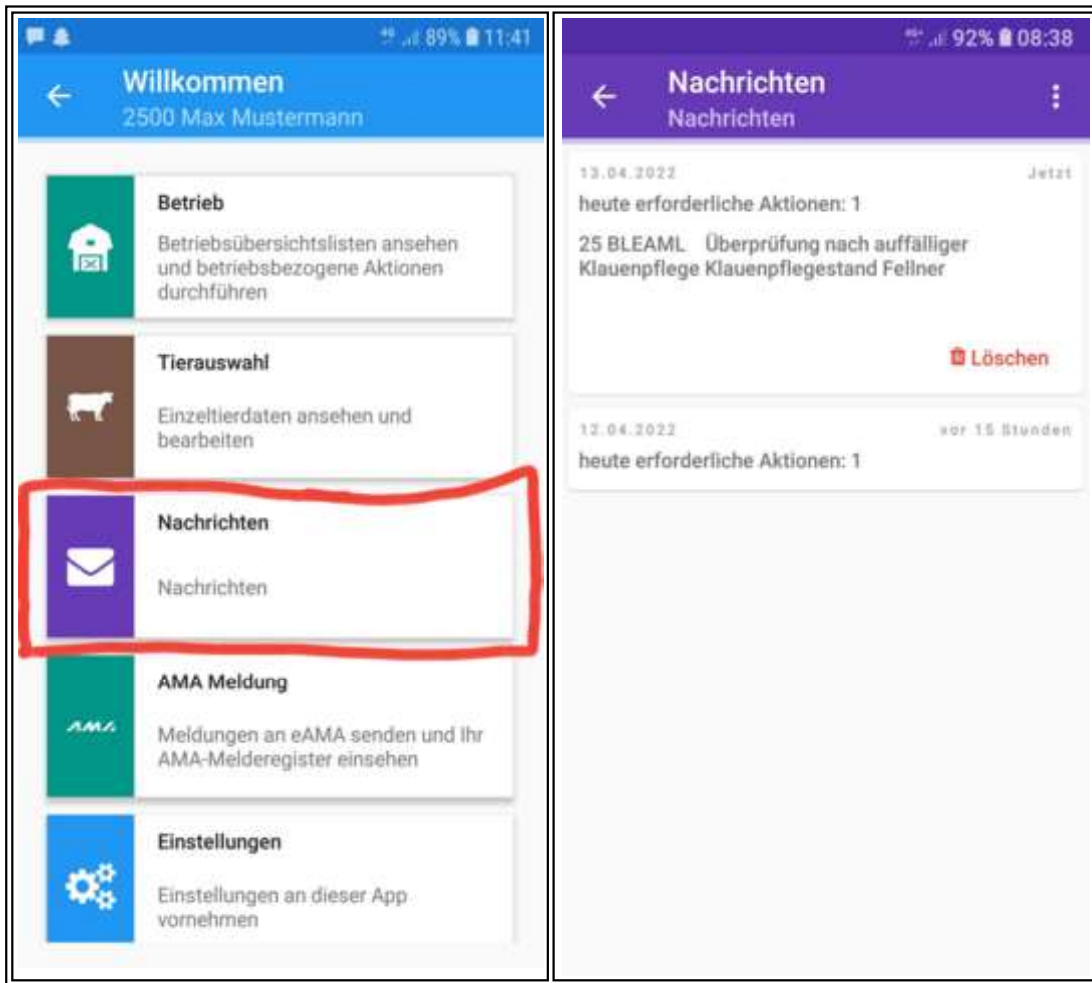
89% 11:41

Willkommen
2500 Max Mustermann

Betrieb
Betriebsübersichtslisten ansehen und betriebsbezogene Aktionen durchführen

Tierauswahl
Einzeltierdaten ansehen und bearbeiten

Nachrichten
Nachrichten

AMA Meldung
AMA
Meldungen an eAMA senden und Ihr AMA-Melderegister einsehen

Einstellungen
Einstellungen an dieser App vornehmen

92% 08:38

Nachrichten
Nachrichten

13.04.2022
Jetzt
heute erforderliche Aktionen: 1

25 BLEAML Überprüfung nach auffälliger Klauenpflege Klauenpflegestand Fellner

Löschen

12.04.2022
vor 15 Stunden
heute erforderliche Aktionen: 1